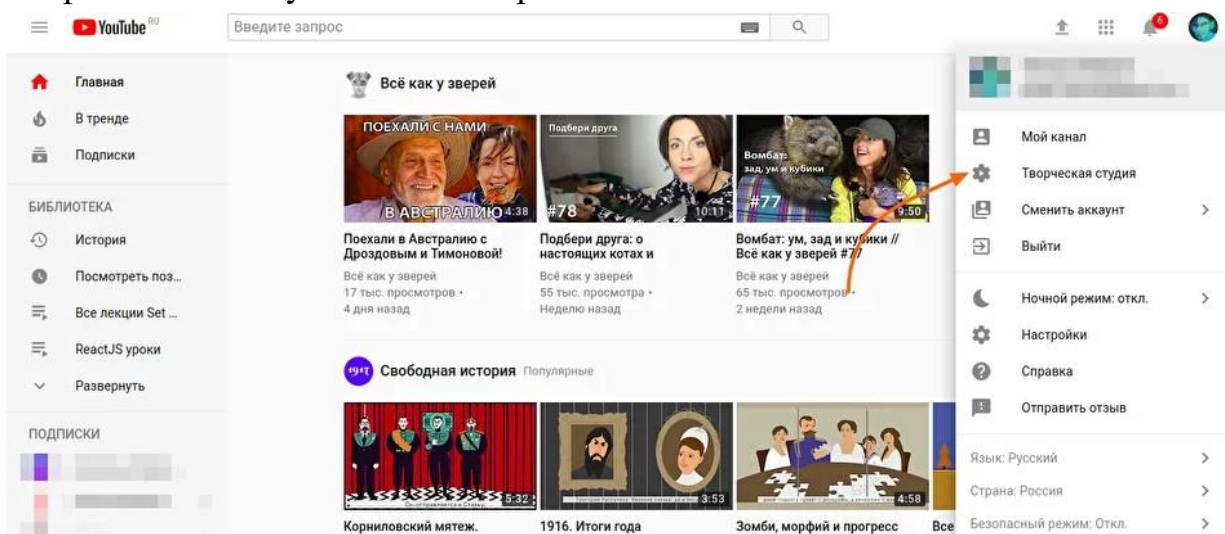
YouTube RU
Введите запрос

Главная
В тренде
Подписки
БИБЛИОТЕКА
История
Посмотреть поз...
Все лекции Set ...
ReactJS уроки
Развернуть
ПОДПИСКИ

Всё как у зверей

ПОЕХАЛИ С НАМИ В АВСТРАЛИЮ 4:38
Поехали в Австралию с Дроздовым и Тимоновой!
Всё как у зверей
17 тыс. просмотров •
4 дня назад

Подбери друга #78 10:11
Подбери друга: о настоящих котах и
Всё как у зверей
55 тыс. просмотра •
Неделю назад

Вомбат: зад, ум и кубики #77 9:50
Вомбат: ум, зад и кубики // Всё как у зверей #77
Всё как у зверей
65 тыс. просмотров •
2 недели назад

Свободная история Популярные

5:32
Корниловский мятеж.
3:53
1916. Итоги года
4:58
Зомби, морфий и прогресс
Все

6
Мой канал
Творческая студия
Сменить аккаунт
Выйти
Ночной режим: откл.
Настройки
Справка
Отправить отзыв
Язык: Русский
Страна: Россия
Безопасный режим: Откл.